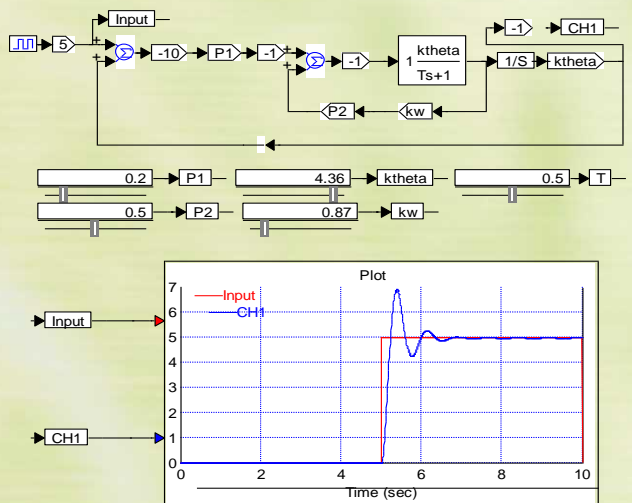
Input

5

+

+

-10

P1

-1

+

+

-1

$1\ \frac{ktheta}{Ts+1}$

-1

CH1

1/S

ktheta

P2

kw

0.2

P1

4.36

ktheta

0.5

T

0.5

P2

0.87

kw

Input

CH1

Plot

Input

CH1

7

6

5

4

3

2

1

0

0

2

4

6

8

10

Time (sec)